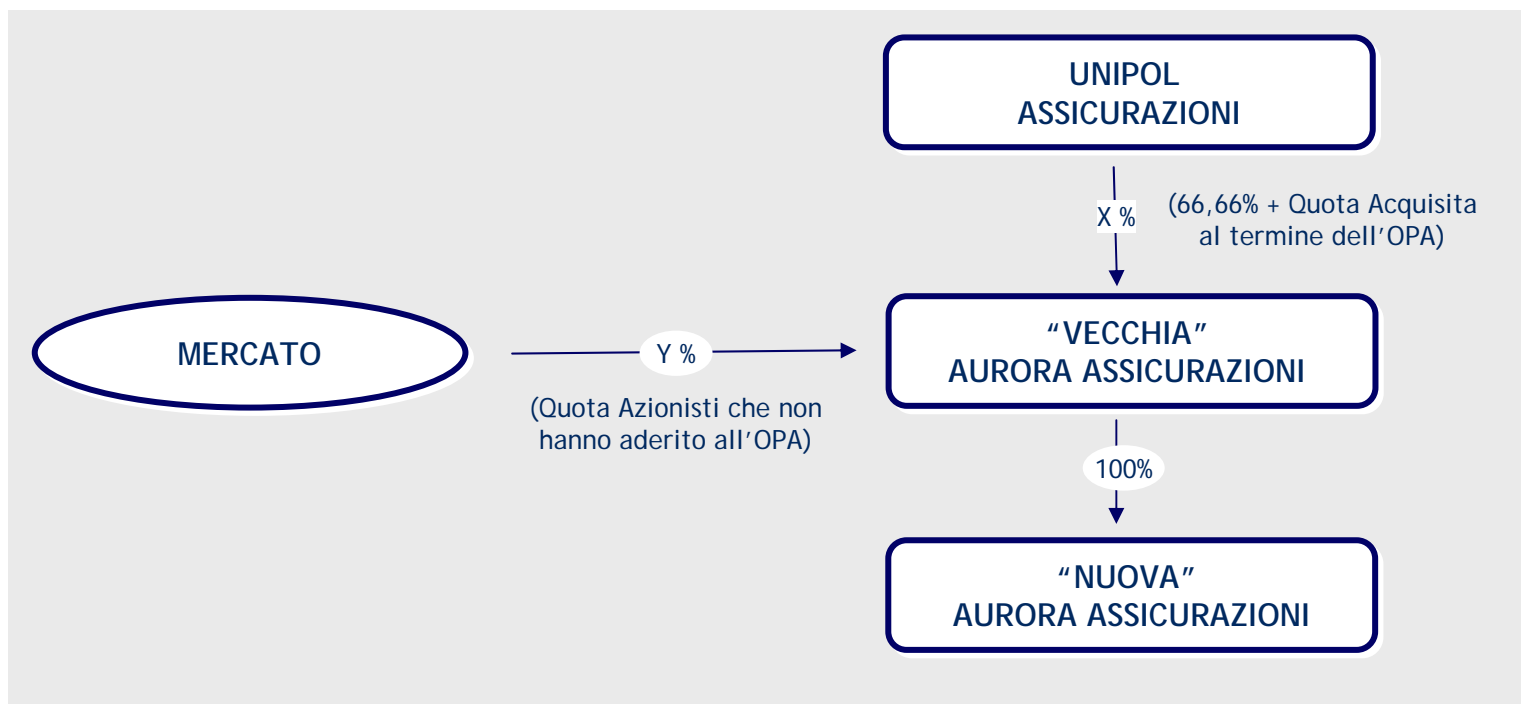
UNIPOL ASSICURAZIONI

X %

(66,66% + Quota Acquisita al termine dell'OPA)

MERCATO

Y %

(Quota Azionisti che non hanno aderito all'OPA)

"VECCHIA" AURORA ASSICURAZIONI

100%

"NUOVA" AURORA ASSICURAZIONI